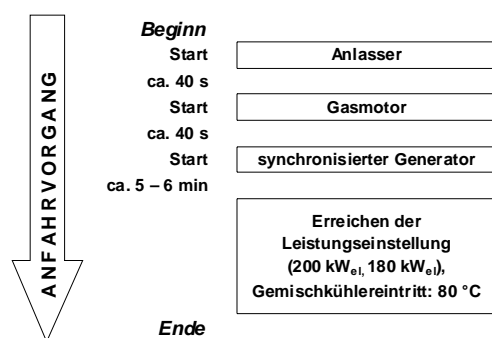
ANFAHRVORGANG

Beginn

Start | Anlasser

ca. 40 s

Start | Gasmotor

ca. 40 s

Start | synchronisierter Generator

ca. 5 – 6 min

Erreichen der Leistungseinstellung (200 kW$_{el}$, 180 kW$_{el}$), Gemischkühlereintritt: 80 °C

Ende